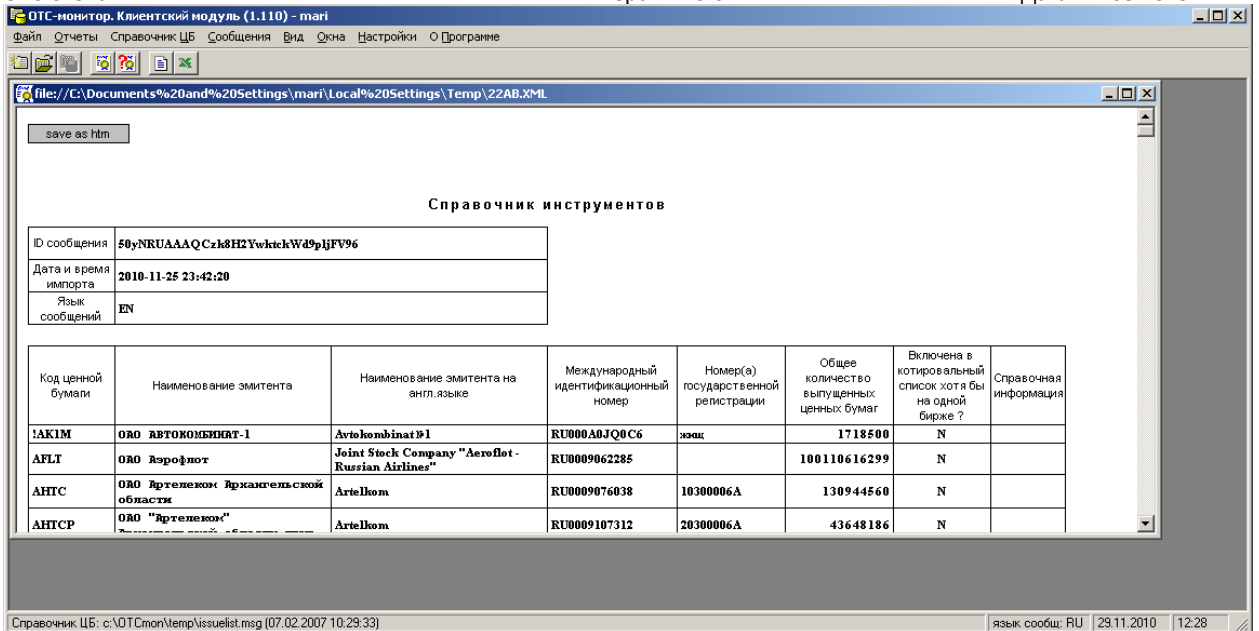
OTC-монитор. Клиентский модуль (1.110) - mari

Файл Отчеты Справочник ЦБ Сообщения Вид Окна Настройки О Программе

file://C:\Documents%20and%20Settings\mari\Local%20Settings\Temp\22AB.XML

save as htm

Справочник инструментов

| ID сообщения | 50yNRUAAAQCzk8H2YwktckWd9pljFV96 |
|---|---|
| Дата и время импорта | 2010-11-25 23:42:20 |
| Язык сообщений | EN |

| Код ценной бумаги | Наименование эмитента | Наименование эмитента на англ.языке | Международный идентификационный номер | Номер(а) государственной регистрации | Общее количество выпущенных ценных бумаг | Включена в котировальный список хотя бы на одной бирже ? | Справочная информация |
|---|---|---|---|---|---|---|---|
| !AK1M | ОАО АВТОКОМБИНАТ-1 | Avtokombinat№1 | RU000A0JQ0C6 | жэщ | 1718500 | N | |
| AFLT | ОАО Аэрофлот | Joint Stock Company "Aeroflot - Russian Airlines" | RU0009062285 | | 100110616299 | N | |
| AHTC | ОАО Артелеком Архангельской области | Artelkom | RU0009076038 | 10300006A | 130944560 | N | |
| AHTCP | ОАО "Артелеком" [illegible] | Artelkom | RU0009107312 | 20300006A | 43648186 | N | |

Справочник ЦБ: c:\OTCmon\temp\issuelist.msg (07.02.2007 10:29:33)

язык сообщ: RU | 29.11.2010 | 12:28